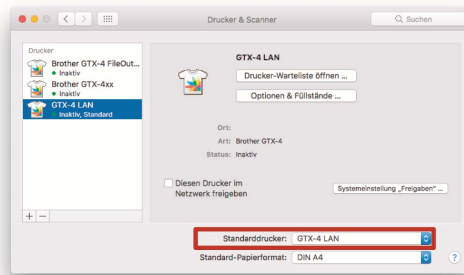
Drucker & Scanner

Suchen

Drucker

Brother GTX-4 FileOut...
Inaktiv

Brother GTX-4xx
Inaktiv

GTX-4 LAN
Inaktiv, Standard

GTX-4 LAN

Drucker-Warteliste öffnen ...

Optionen & Füllstände ...

Ort:

Art: Brother GTX-4

Status: Inaktiv

Diesen Drucker im Netzwerk freigeben

Systemeinstellung „Freigaben" ...

+ −

Standarddrucker: GTX-4 LAN

Standard-Papierformat: DIN A4

?